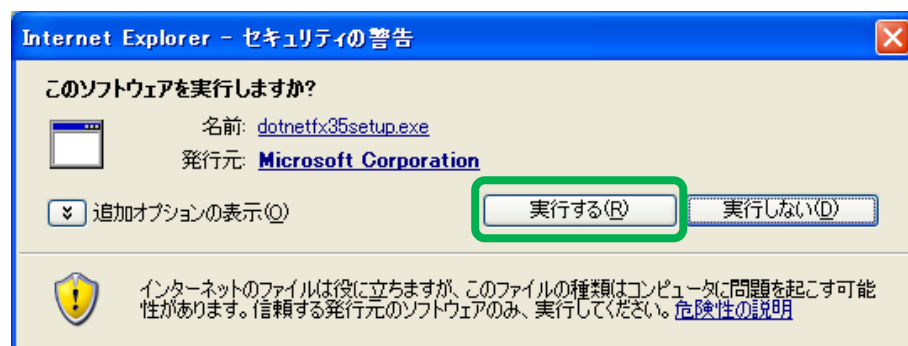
Internet Explorer - セキュリティの警告

このソフトウェアを実行しますか?

名前: dotnetfx35setup.exe

発行元: Microsoft Corporation

追加オプションの表示(O)

実行する(R)

実行しない(D)

インターネットのファイルは役に立ちますが、このファイルの種類はコンピュータに問題を起こす可能性があります。信頼する発行元のソフトウェアのみ、実行してください。危険性の説明